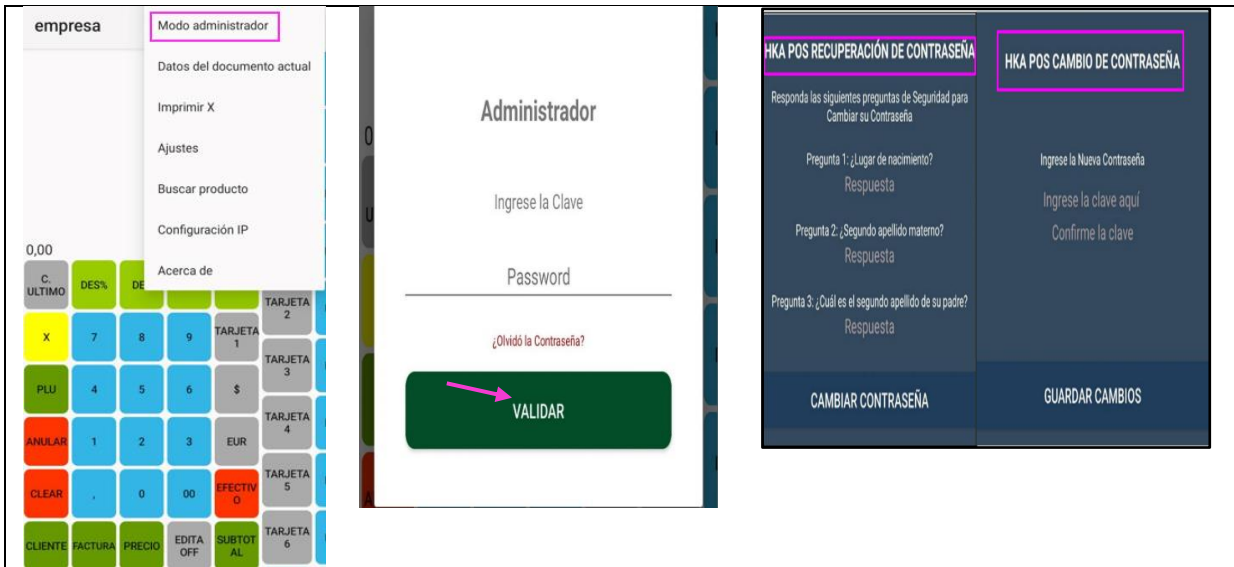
empresa

Modo administrador

Datos del documento actual

Imprimir X

Ajustes

Buscar producto

Configuración IP

Acerca de

0,00

C. ULTIMO | DES% | DE

TARJETA 2

X | 7 | 8 | 9 | TARJETA 1

TARJETA 3

PLU | 4 | 5 | 6 | $

TARJETA 4

ANULAR | 1 | 2 | 3 | EUR

TARJETA 5

CLEAR | , | 0 | 00 | EFECTIVO

TARJETA 6

CLIENTE | FACTURA | PRECIO | EDITA OFF | SUBTOTAL

Administrador

Ingrese la Clave

Password

¿Olvidó la Contraseña?

VALIDAR

HKA POS RECUPERACIÓN DE CONTRASEÑA

Responda las siguientes preguntas de Seguridad para Cambiar su Contraseña

Pregunta 1: ¿Lugar de nacimiento?

Respuesta

Pregunta 2: ¿Segundo apellido materno?

Respuesta

Pregunta 3: ¿Cuál es el segundo apellido de su padre?

Respuesta

CAMBIAR CONTRASEÑA

HKA POS CAMBIO DE CONTRASEÑA

Ingrese la Nueva Contraseña

Ingrese la clave aquí

Confirme la clave

GUARDAR CAMBIOS